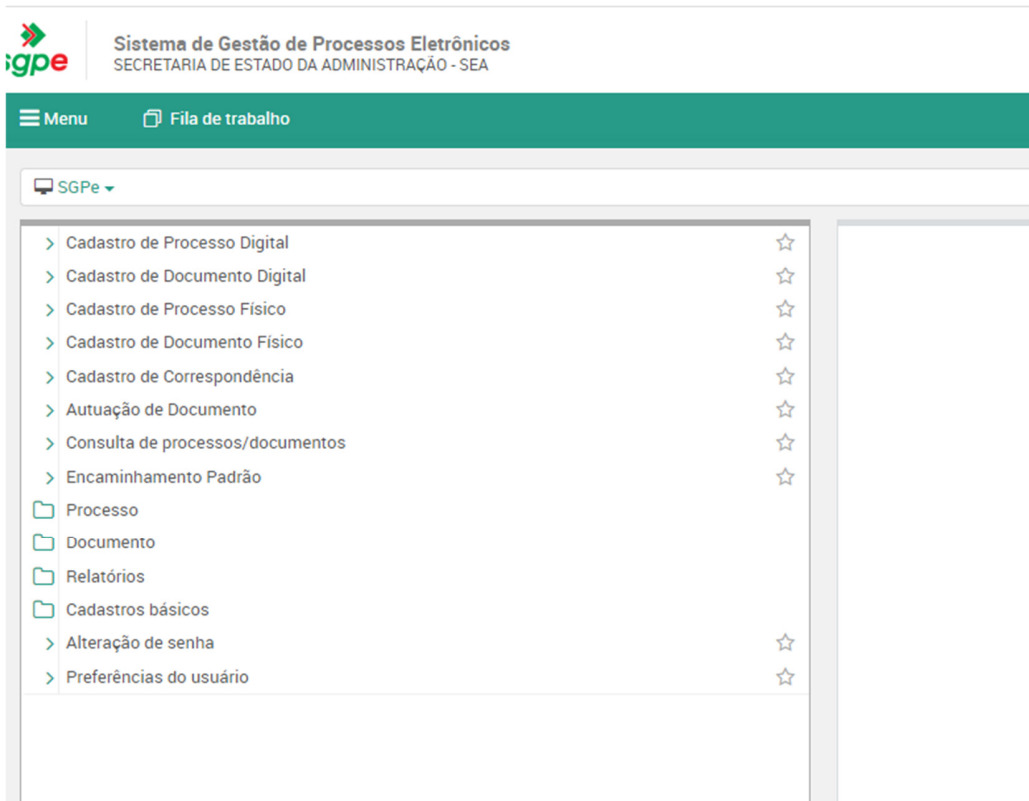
sgpe

Sistema de Gestão de Processos Eletrônicos
SECRETARIA DE ESTADO DA ADMINISTRAÇÃO - SEA

Menu
Fila de trabalho

SGPe

Cadastro de Processo Digital
Cadastro de Documento Digital
Cadastro de Processo Físico
Cadastro de Documento Físico
Cadastro de Correspondência
Autuação de Documento
Consulta de processos/documentos
Encaminhamento Padrão
Processo
Documento
Relatórios
Cadastros básicos
Alteração de senha
Preferências do usuário